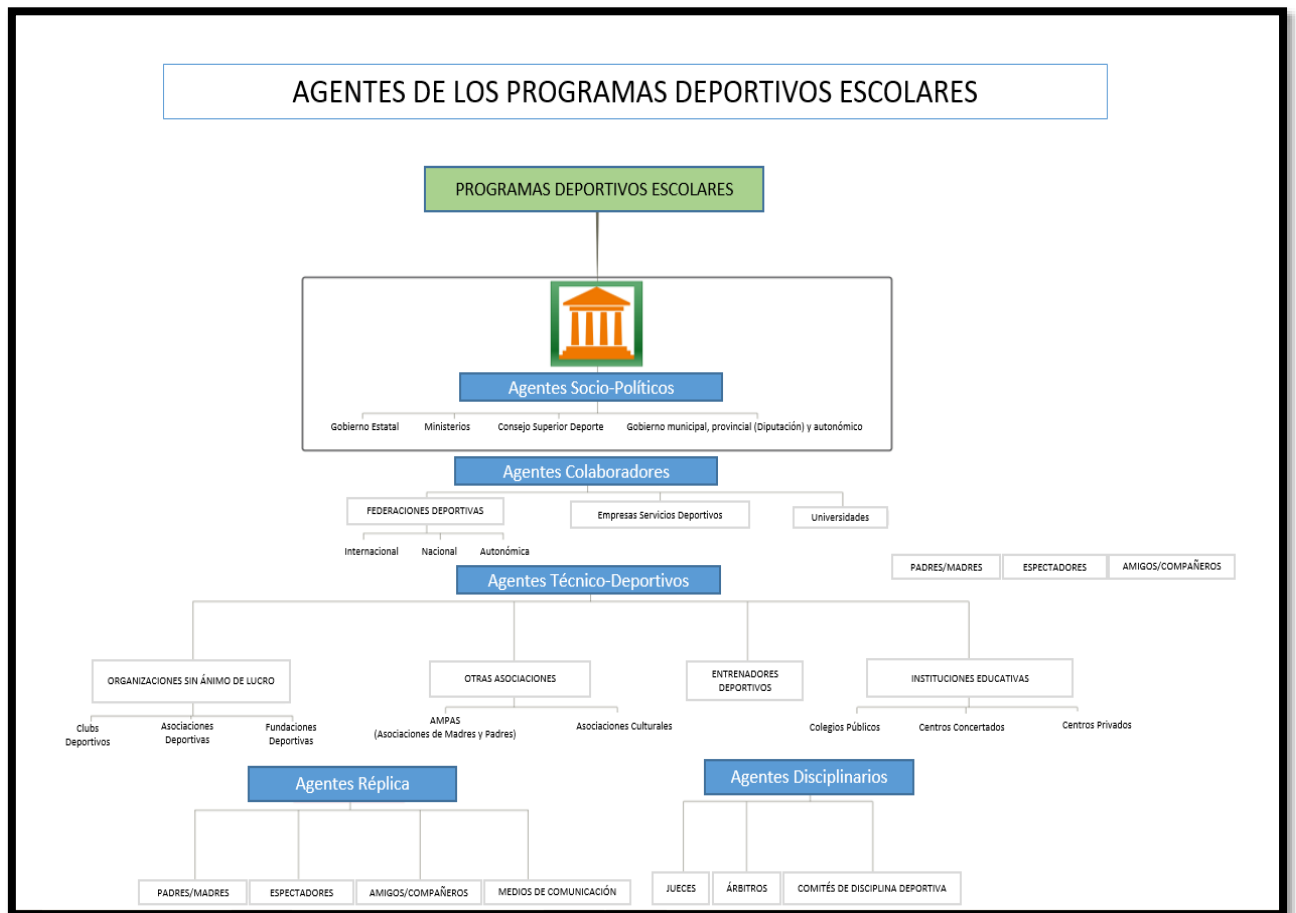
AGENTES DE LOS PROGRAMAS DEPORTIVOS ESCOLARES

PROGRAMAS DEPORTIVOS ESCOLARES

Agentes Socio-Políticos

Gobierno Estatal

Ministerios

Consejo Superior Deporte

Gobierno municipal, provincial (Diputación) y autonómico

Agentes Colaboradores

FEDERACIONES DEPORTIVAS

Internacional

Nacional

Autonómica

Empresas Servicios Deportivos

Universidades

PADRES/MADRES

ESPECTADORES

AMIGOS/COMPAÑEROS

Agentes Técnico-Deportivos

ORGANIZACIONES SIN ÁNIMO DE LUCRO

Clubs Deportivos

Asociaciones Deportivas

Fundaciones Deportivas

OTRAS ASOCIACIONES

AMPAS (Asociaciones de Madres y Padres)

Asociaciones Culturales

ENTRENADORES DEPORTIVOS

INSTITUCIONES EDUCATIVAS

Colegios Públicos

Centros Concertados

Centros Privados

Agentes Réplica

PADRES/MADRES

ESPECTADORES

AMIGOS/COMPAÑEROS

MEDIOS DE COMUNICACIÓN

Agentes Disciplinarios

JUECES

ÁRBITROS

COMITÉS DE DISCIPLINA DEPORTIVA